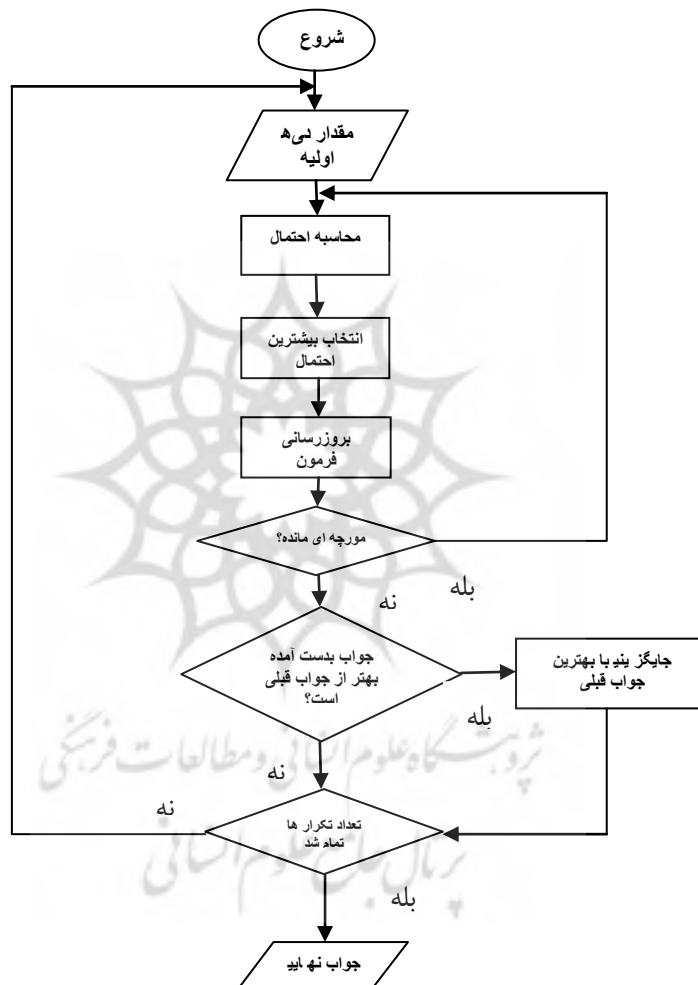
شروع

مقدار دهی اولیه

محاسبه احتمال

انتخاب بیشترین احتمال

بروزرسانی فرمون

مورچه ای مانده؟

بله

نه

جواب بدست آمده بهتر از جواب قبلی است؟

بله

جایگزینی با بهترین جواب قبلی

نه

تعداد تکرار ها تمام شد

نه

بله

جواب نهایی

پژوهشگاه علوم انسانی و مطالعات فرهنگی
پرتال جامع علوم انسانی